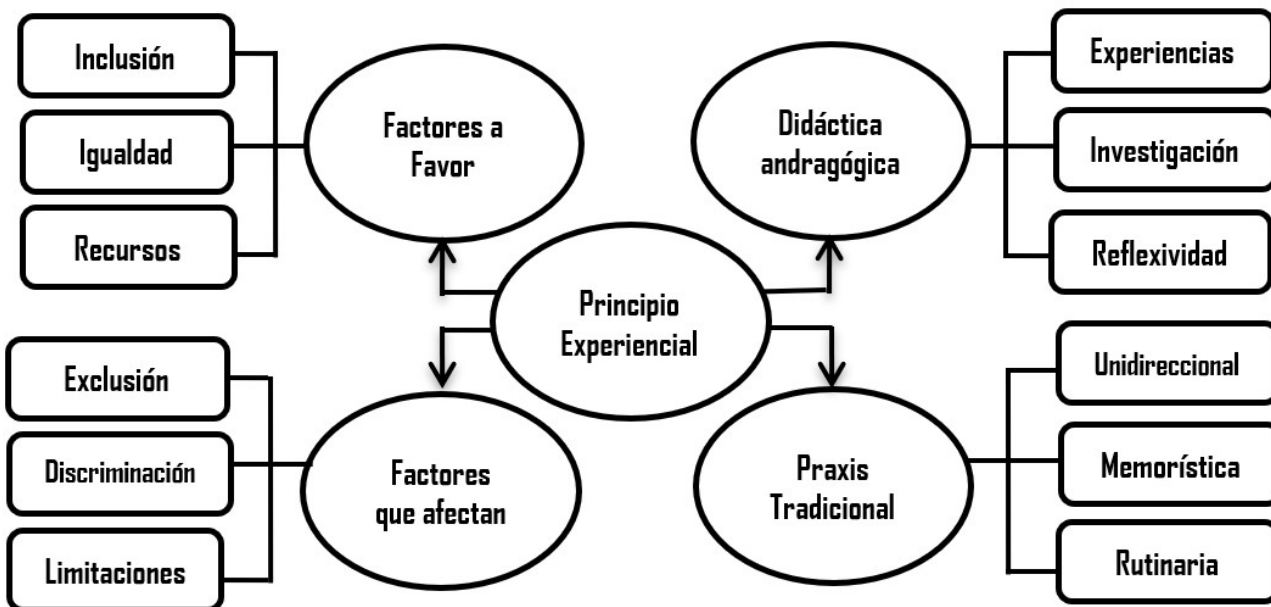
Inclusión

Igualdad

Recursos

Factores a Favor

Didáctica andragógica

Experiencias

Investigación

Reflexividad

Principio Experiencial

Exclusión

Discriminación

Limitaciones

Factores que afectan

Praxis Tradicional

Unidireccional

Memorística

Rutinaria